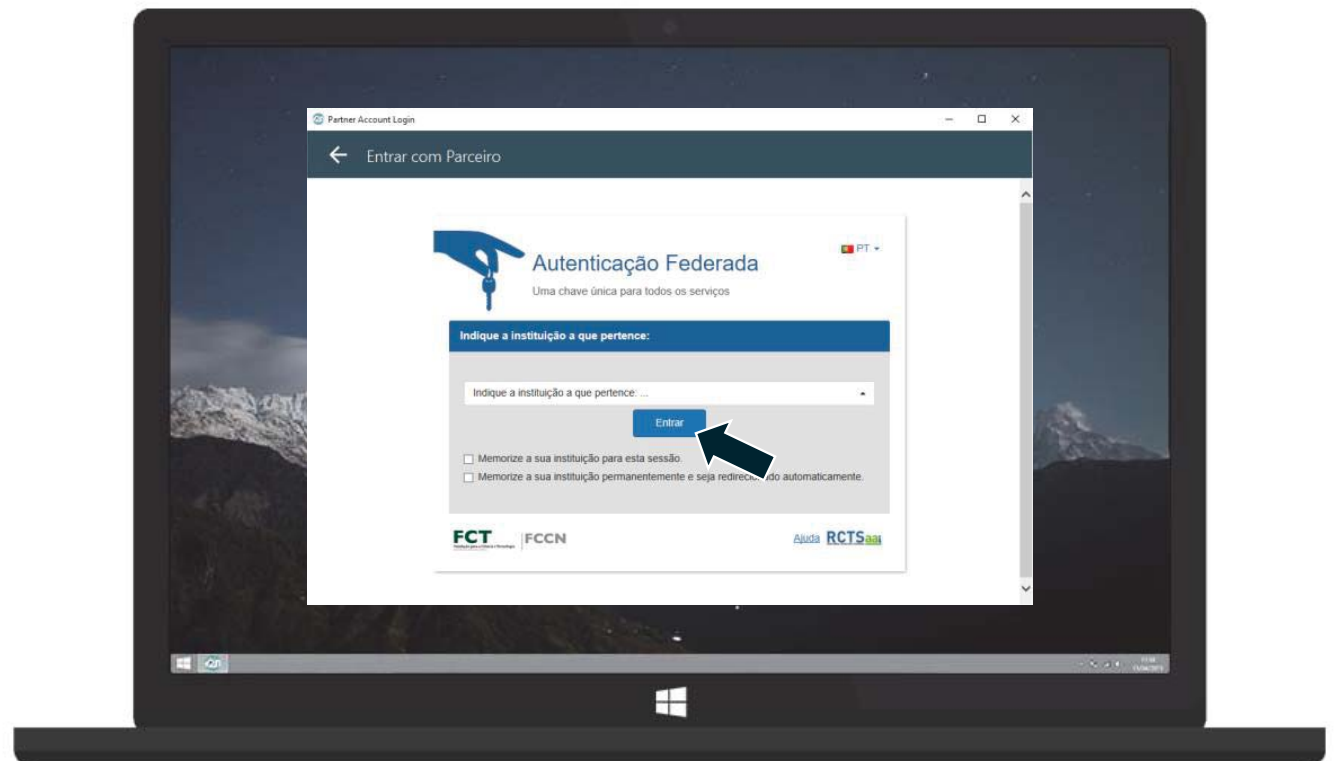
Partner Account Login

Entrar com Parceiro

PT

Autenticação Federada

Uma chave única para todos os serviços

Indique a instituição a que pertence:

Indique a instituição a que pertence: ...

Entrar

Memorize a sua instituição para esta sessão.

Memorize a sua instituição permanentemente e seja redirecc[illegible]do automaticamente.

FCT

FCCN

Ajuda RCTSaai